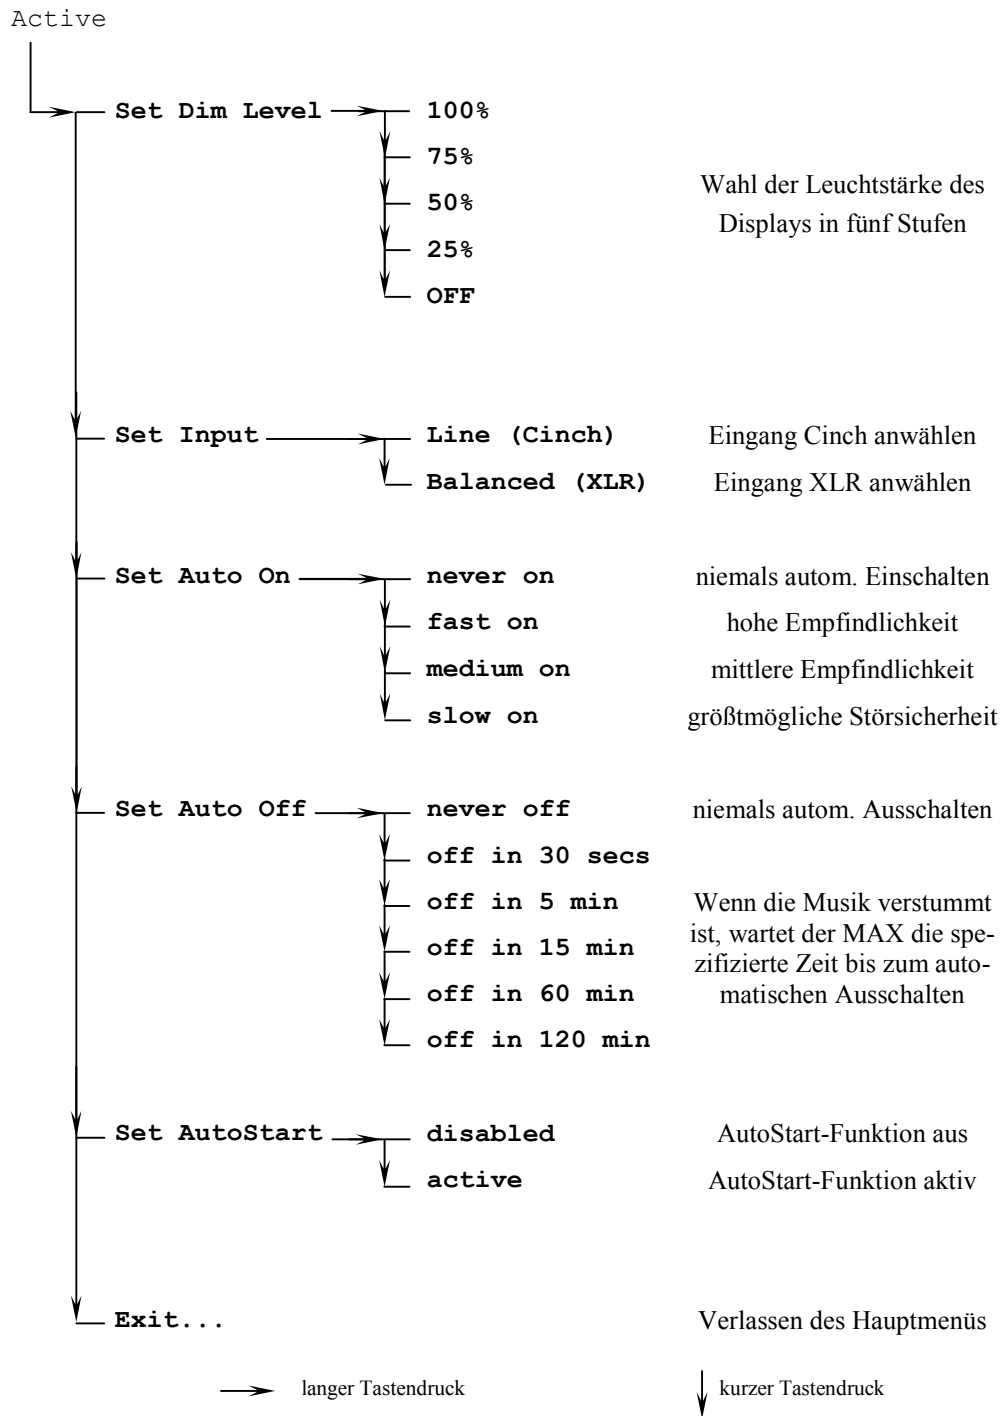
Active

Set Dim Level
100%
75%
50%
25%
OFF

Wahl der Leuchtstärke des Displays in fünf Stufen

Set Input
Line (Cinch)
Eingang Cinch anwählen
Balanced (XLR)
Eingang XLR anwählen

Set Auto On
never on
niemals autom. Einschalten
fast on
hohe Empfindlichkeit
medium on
mittlere Empfindlichkeit
slow on
größtmögliche Störsicherheit

Set Auto Off
never off
niemals autom. Ausschalten
off in 30 secs
off in 5 min
off in 15 min
off in 60 min
off in 120 min

Wenn die Musik verstummt ist, wartet der MAX die spezifizierte Zeit bis zum automatischen Ausschalten

Set AutoStart
disabled
AutoStart-Funktion aus
active
AutoStart-Funktion aktiv

Exit...
Verlassen des Hauptmenüs

langer Tastendruck
kurzer Tastendruck